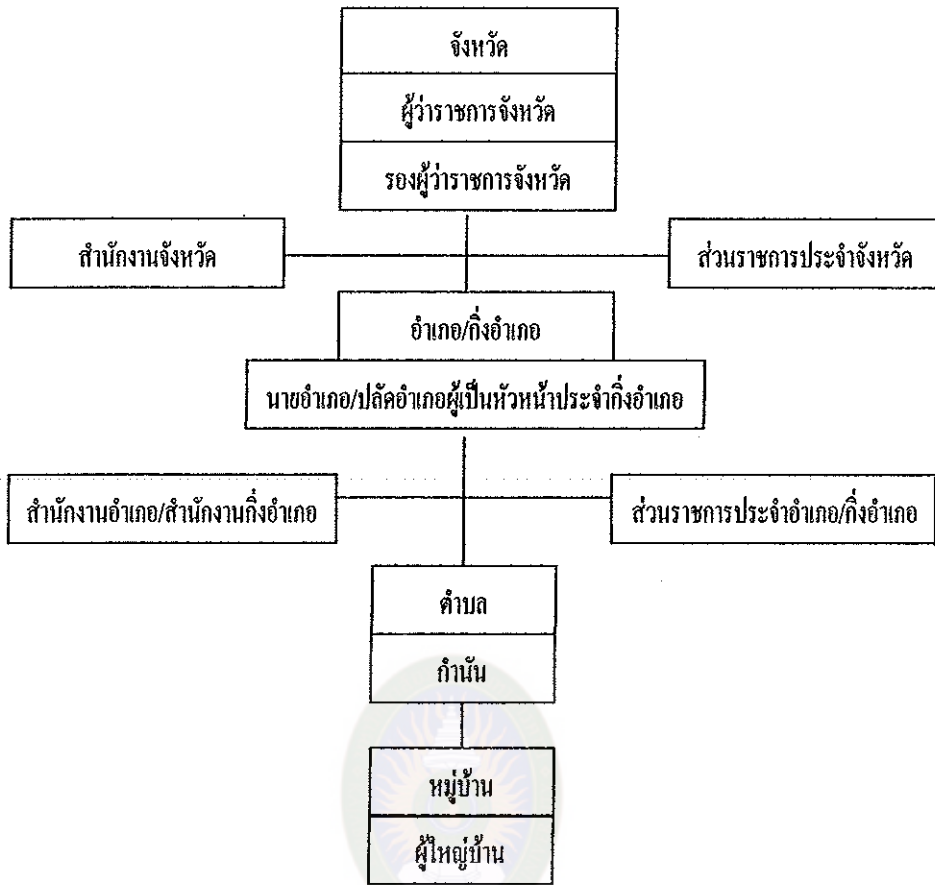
จังหวัด

ผู้ว่าราชการจังหวัด

รองผู้ว่าราชการจังหวัด

สำนักงานจังหวัด

ส่วนราชการประจำจังหวัด

อำเภอ/กิ่งอำเภอ

นายอำเภอ/ปลัดอำเภอผู้เป็นหัวหน้าประจำกิ่งอำเภอ

สำนักงานอำเภอ/สำนักงานกิ่งอำเภอ

ส่วนราชการประจำอำเภอ/กิ่งอำเภอ

ตำบล

กำนัน

หมู่บ้าน

ผู้ใหญ่บ้าน